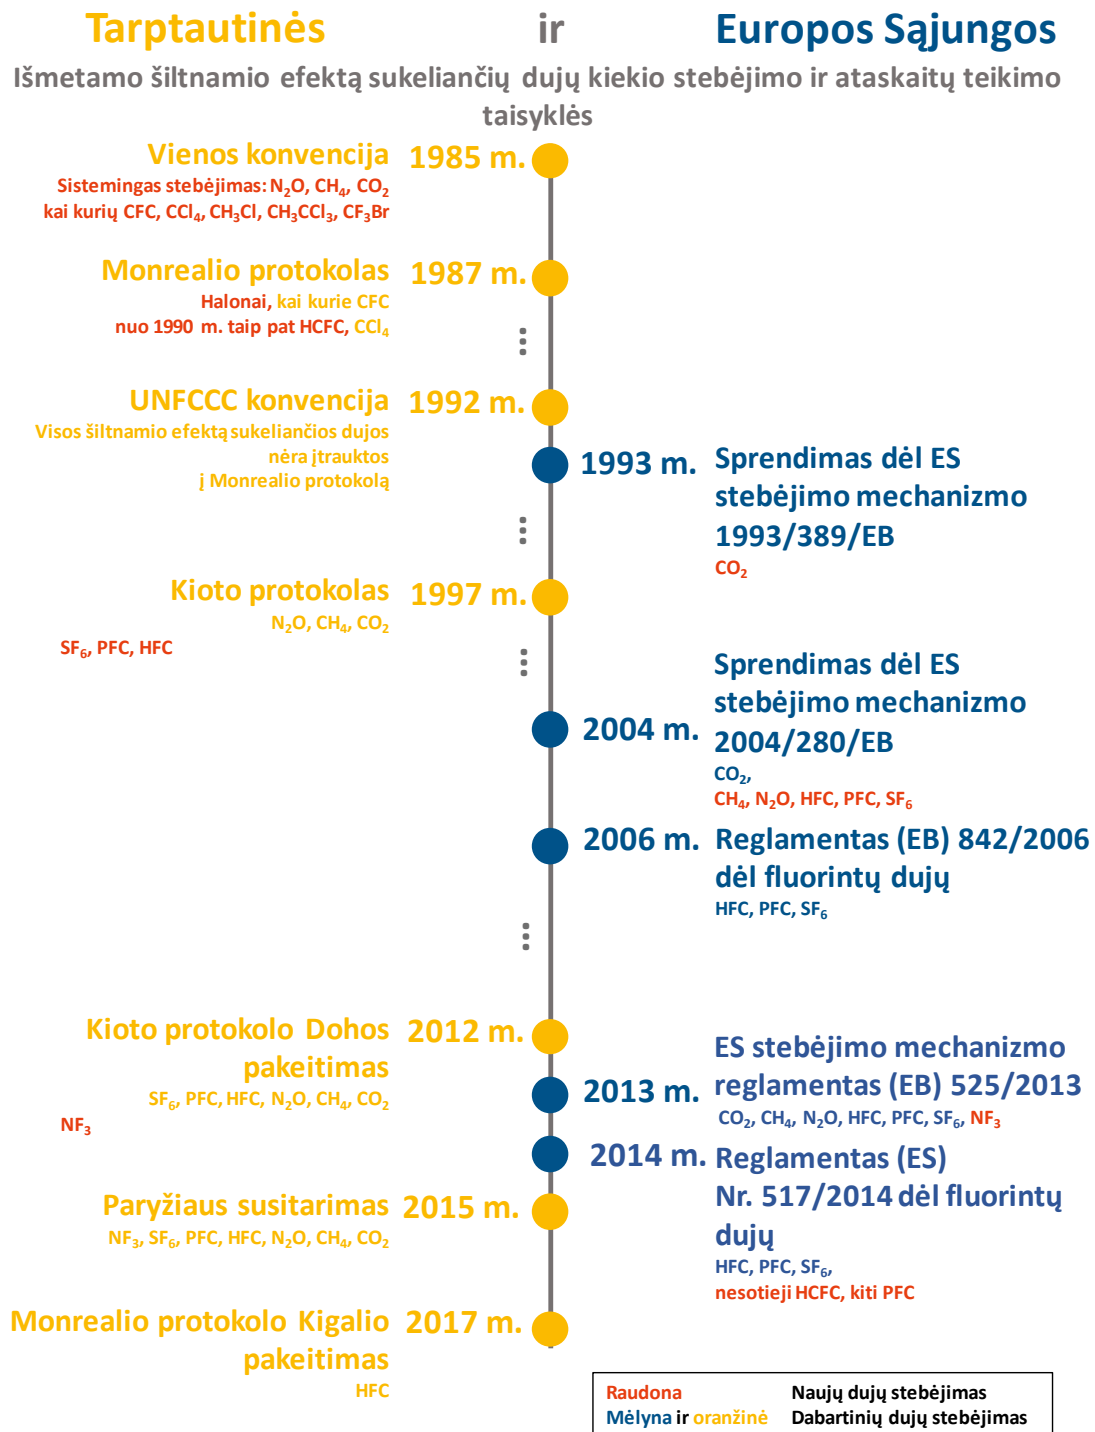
Tarptautinės ir Europos Sąjungos

Išmetamo šiltnamio efektą sukeliančių dujų kiekio stebėjimo ir ataskaitų teikimo taisyklės

Vienos konvencija 1985 m.
Sistemingas stebėjimas: $N_2O$, $CH_4$, $CO_2$
kai kurių CFC, $CCl_4$, $CH_3Cl$, $CH_3CCl_3$, $CF_3Br$

Monrealio protokolas 1987 m.
Halonai, kai kurie CFC
nuo 1990 m. taip pat HCFC, $CCl_4$

UNFCCC konvencija 1992 m.
Visos šiltnamio efektą sukeliančios dujos nėra įtrauktos į Monrealio protokolą

1993 m. Sprendimas dėl ES stebėjimo mechanizmo 1993/389/EB
$CO_2$

Kioto protokolas 1997 m.
$N_2O$, $CH_4$, $CO_2$
$SF_6$, PFC, HFC

2004 m. Sprendimas dėl ES stebėjimo mechanizmo 2004/280/EB
$CO_2$,
$CH_4$, $N_2O$, HFC, PFC, $SF_6$

2006 m. Reglamentas (EB) 842/2006 dėl fluorintų dujų
HFC, PFC, $SF_6$

Kioto protokolo Dohos pakeitimas 2012 m.
$SF_6$, PFC, HFC, $N_2O$, $CH_4$, $CO_2$
$NF_3$

2013 m. ES stebėjimo mechanizmo reglamentas (EB) 525/2013
$CO_2$, $CH_4$, $N_2O$, HFC, PFC, $SF_6$, $NF_3$

2014 m. Reglamentas (ES) Nr. 517/2014 dėl fluorintų dujų
HFC, PFC, $SF_6$,
nesotieji HCFC, kiti PFC

Paryžiaus susitarimas 2015 m.
$NF_3$, $SF_6$, PFC, HFC, $N_2O$, $CH_4$, $CO_2$

Monrealio protokolo Kigalio pakeitimas 2017 m.
HFC

| Raudona | Naujų dujų stebėjimas |
|---|---|
| Mėlyna ir oranžinė | Dabartinių dujų stebėjimas |